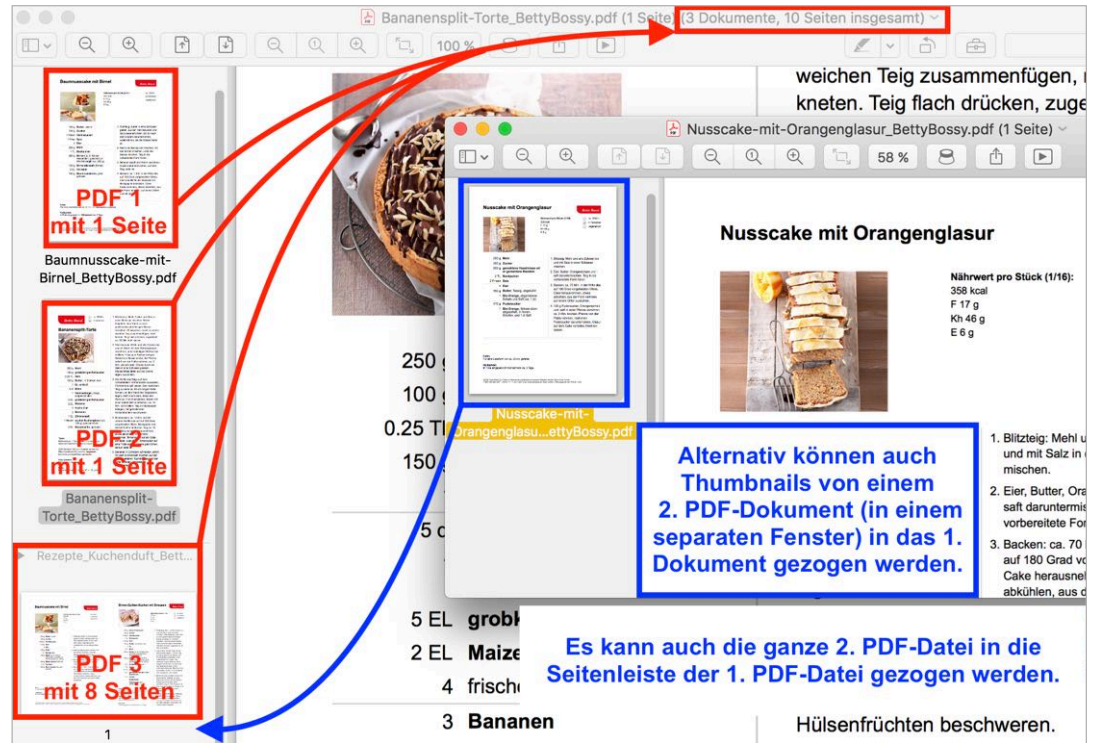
Bananensplit-Torte_BettyBossy.pdf (1 Seite) (3 Dokumente, 10 Seiten insgesamt)

100 %

PDF 1
mit 1 Seite

Baumnusscake-mit-Birnel_BettyBossy.pdf

PDF 2
mit 1 Seite

Bananensplit-Torte_BettyBossy.pdf

Rezepte_Kuchenduft_Bett...

PDF 3
mit 8 Seiten

1

weichen Teig zusammenfügen, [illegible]
kneten. Teig flach drücken, zuge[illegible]

250 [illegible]
100 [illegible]
0.25 Tl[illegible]
150 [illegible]

5 c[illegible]

5 EL grobk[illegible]
2 EL Maize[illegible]
4 frische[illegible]
3 Bananen

Hülsenfrüchten beschweren.

Nusscake-mit-Orangenglasur_BettyBossy.pdf (1 Seite)

58 %

Nusscake-mit-Orangenglasu...ettyBossy.pdf

Nusscake mit Orangenglasur

Nährwert pro Stück (1/16):
358 kcal
F 17 g
Kh 46 g
E 6 g

1. Blitzteig: Mehl u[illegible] und mit Salz in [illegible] mischen.
2. Eier, Butter, Ora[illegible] saft daruntermis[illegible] vorbereitete For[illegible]
3. Backen: ca. 70 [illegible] auf 180 Grad vo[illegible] Cake herausnel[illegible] abkühlen, aus d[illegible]

Alternativ können auch Thumbnails von einem 2. PDF-Dokument (in einem separaten Fenster) in das 1. Dokument gezogen werden.

Es kann auch die ganze 2. PDF-Datei in die Seitenleiste der 1. PDF-Datei gezogen werden.